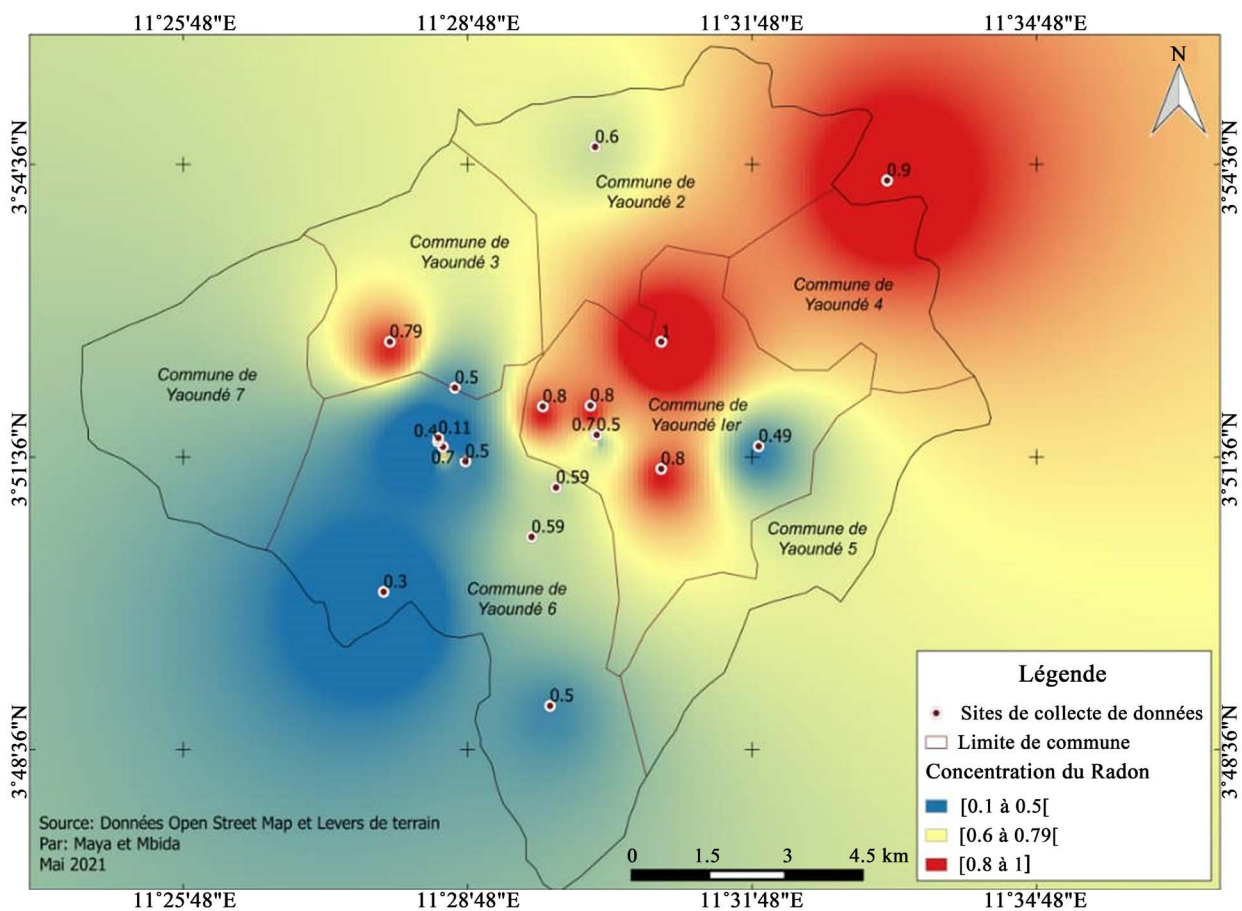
11°25'48"E
11°28'48"E
11°31'48"E
11°34'48"E

N

3°54'36"N
3°51'36"N
3°48'36"N

3°54'36"N
3°51'36"N
3°48'36"N

0.6
Commune de Yaoundé 2
0.9
Commune de Yaoundé 3
Commune de Yaoundé 4
0.79
1
Commune de Yaoundé 7
0.5
0.8
0.8
Commune de Yaoundé Ier
0.4
0.11
0.7
0.5
0.49
0.7
0.5
0.8
0.59
0.59
Commune de Yaoundé 5
0.3
Commune de Yaoundé 6
0.5

Légende
Sites de collecte de données
Limite de commune
Concentration du Radon
[0.1 à 0.5[
[0.6 à 0.79[
[0.8 à 1]

0
1.5
3
4.5 km

Source: Données Open Street Map et Levers de terrain
Par: Maya et Mbida
Mai 2021

11°25'48"E
11°28'48"E
11°31'48"E
11°34'48"E